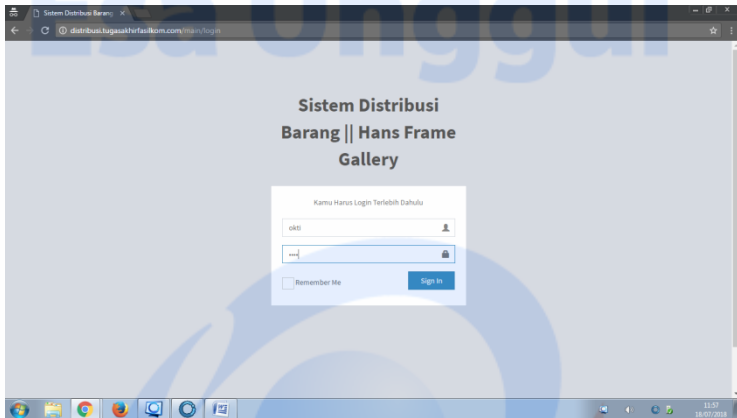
Sistem Distribusi Barang ×

distribusi.tugasakhirfasilkom.com/main/login

Esa Unggul

Sistem Distribusi Barang || Hans Frame Gallery

Kamu Harus Login Terlebih Dahulu

okti

••••

Remember Me

Sign In

13:57
18/07/2018